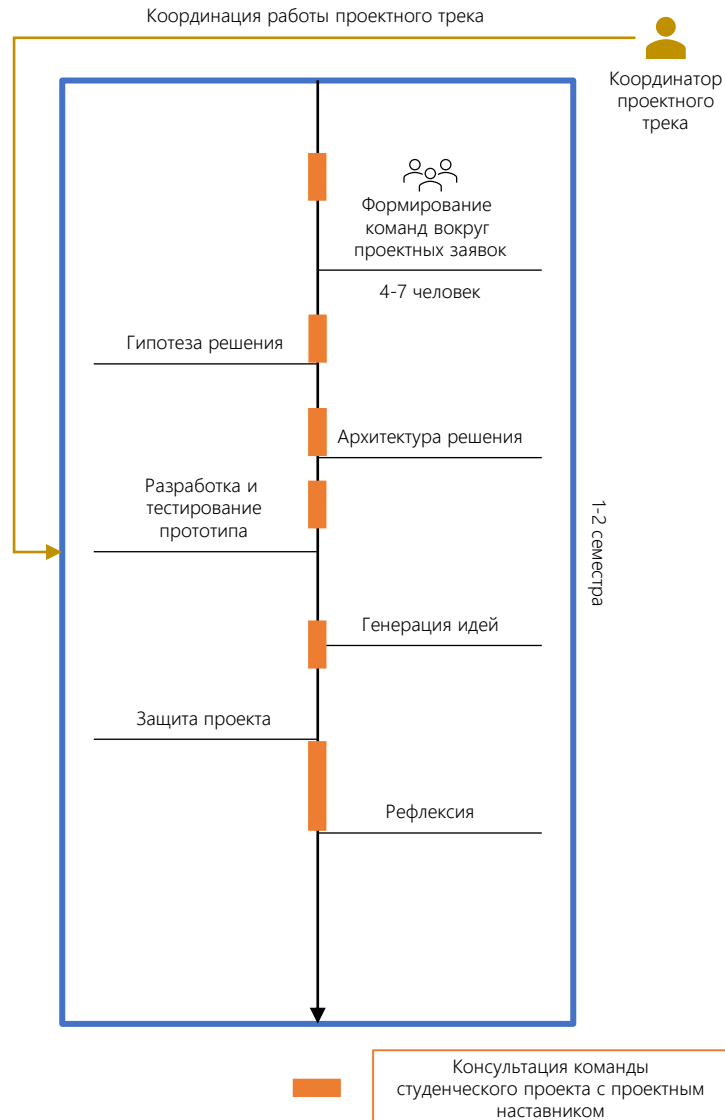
Координация работы проектного трека

Координатор проектного трека

Формирование команд вокруг проектных заявок

4-7 человек

Гипотеза решения

Архитектура решения

Разработка и тестирование прототипа

1-2 семестра

Генерация идей

Защита проекта

Рефлексия

Консультация команды студенческого проекта с проектным наставником